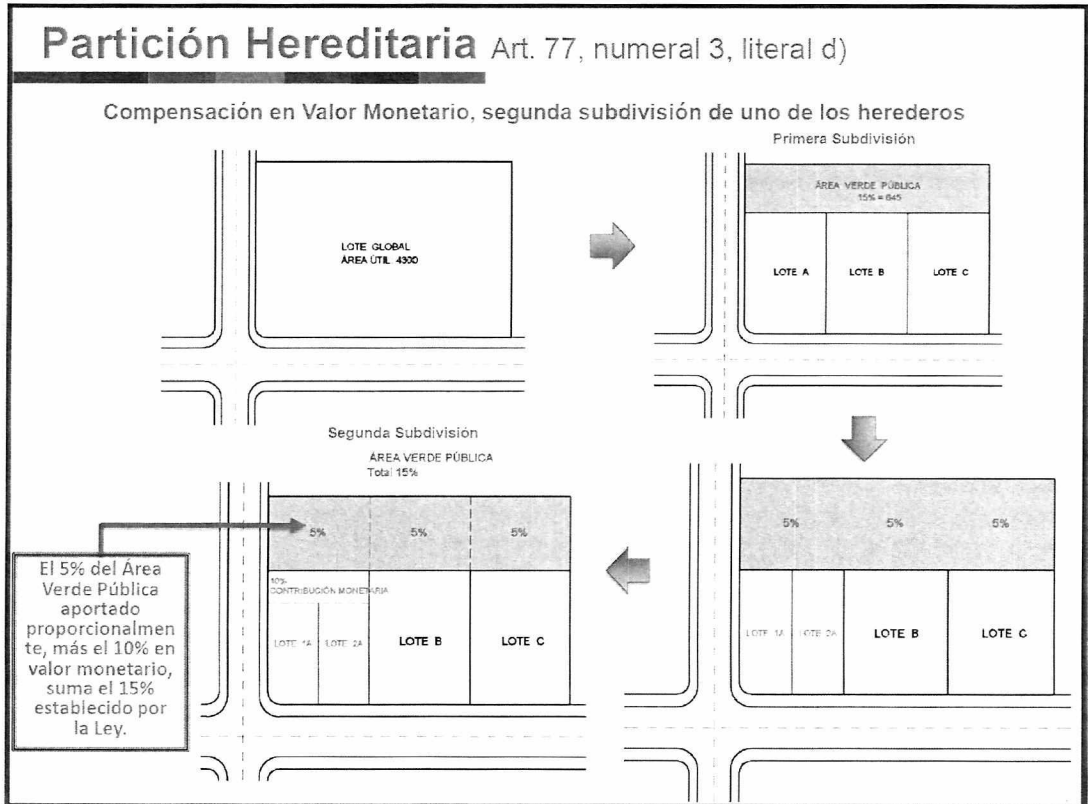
Partición Hereditaria Art. 77, numeral 3, literal d)

Compensación en Valor Monetario, segunda subdivisión de uno de los herederos

LOTE GLOBAL
ÁREA ÚTIL 4300

Primera Subdivisión

ÁREA VERDE PÚBLICA
15% = 645

LOTE A

LOTE B

LOTE C

5%

5%

5%

LOTE 1A

LOTE 2A

LOTE B

LOTE C

Segunda Subdivisión

ÁREA VERDE PÚBLICA
Total 15%

5%

5%

5%

10%
CONTRIBUCIÓN MONETARIA

LOTE 1A

LOTE 2A

LOTE B

LOTE C

El 5% del Área Verde Pública aportado proporcionalmente, más el 10% en valor monetario, suma el 15% establecido por la Ley.